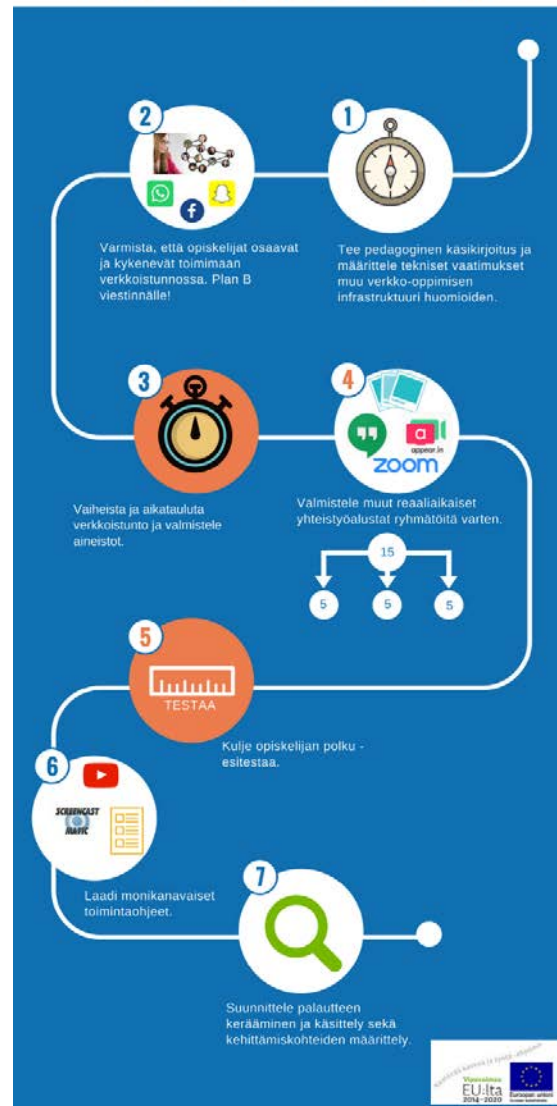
2

Varmista, että opiskelijat osaavat ja kykenevät toimimaan verkkoistunnossa. Plan B viestinnälle!

1

Tee pedagoginen käsikirjoitus ja määrittele tekniset vaatimukset muu verkko-oppimisen infrastruktuuri huomioiden.

3

Vaiheista ja aikatauluta verkkoistunto ja valmistele aineistot.

4

appear.in

zoom

Valmistele muut reaaliaikaiset yhteistyöalustat ryhmätöitä varten.

15

5 5 5

5

TESTAA

Kulje opiskelijan polku - esitestaa.

6

SCREENCAST MATIC

Laadi monikanavaiset toimintaohjeet.

7

Suunnittele palautteen kerääminen ja käsittely sekä kehittämiskohteiden määrittely.

Vipuvoimaa EU:lta 2014–2020

Euroopan unioni